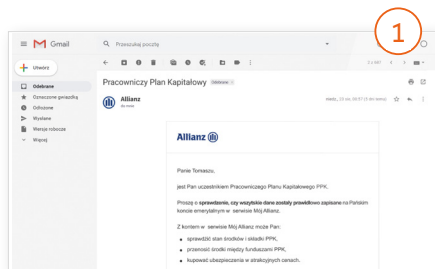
Gmail

Przeszukaj pocztę

1

Utwórz

Odebrane
Oznaczone gwiazdką
Odłożone
Wysłane
Wersje robocze
Więcej

Pracowniczy Plan Kapitałowy Odebrane

Allianz
do mnie

Allianz

Panie Tomaszu,

jest Pan uczestnikiem Pracowniczego Planu Kapitałowego PPK.

Proszę o **sprawdzenie, czy wszystkie dane zostały prawidłowo zapisane** na Pańskim koncie emerytalnym w serwisie Mój Allianz.

Z kontem w serwisie Mój Allianz może Pan:

- sprawdzić stan środków i składki PPK,
- przenosić środki między funduszami PPK,
- kupować ubezpieczenia w atrakcyjnych cenach.